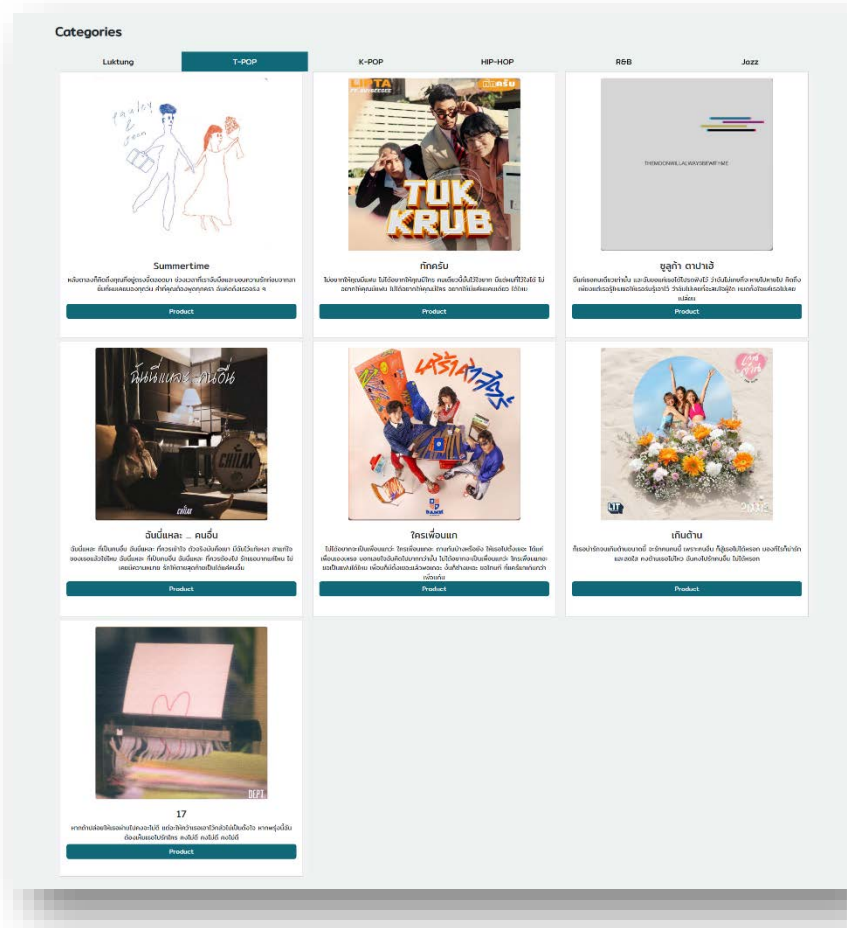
Categories

Luktung
T-POP
K-POP
HIP-HOP
R&B
Jazz

Summertime
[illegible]
Product

TUK KRUB
ทักครับ
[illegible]
Product

THEMOONWILLALWAYSBEWITHME
ชูลูก้า ตาปาเฮ้
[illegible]
Product

ฉันนี่แหละ คนอื่น
ฉันนี่แหละ ... คนอื่น
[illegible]
Product

ใครเพื่อนแก
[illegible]
Product

เกินต้าน
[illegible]
Product

DEPT.
17
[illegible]
Product